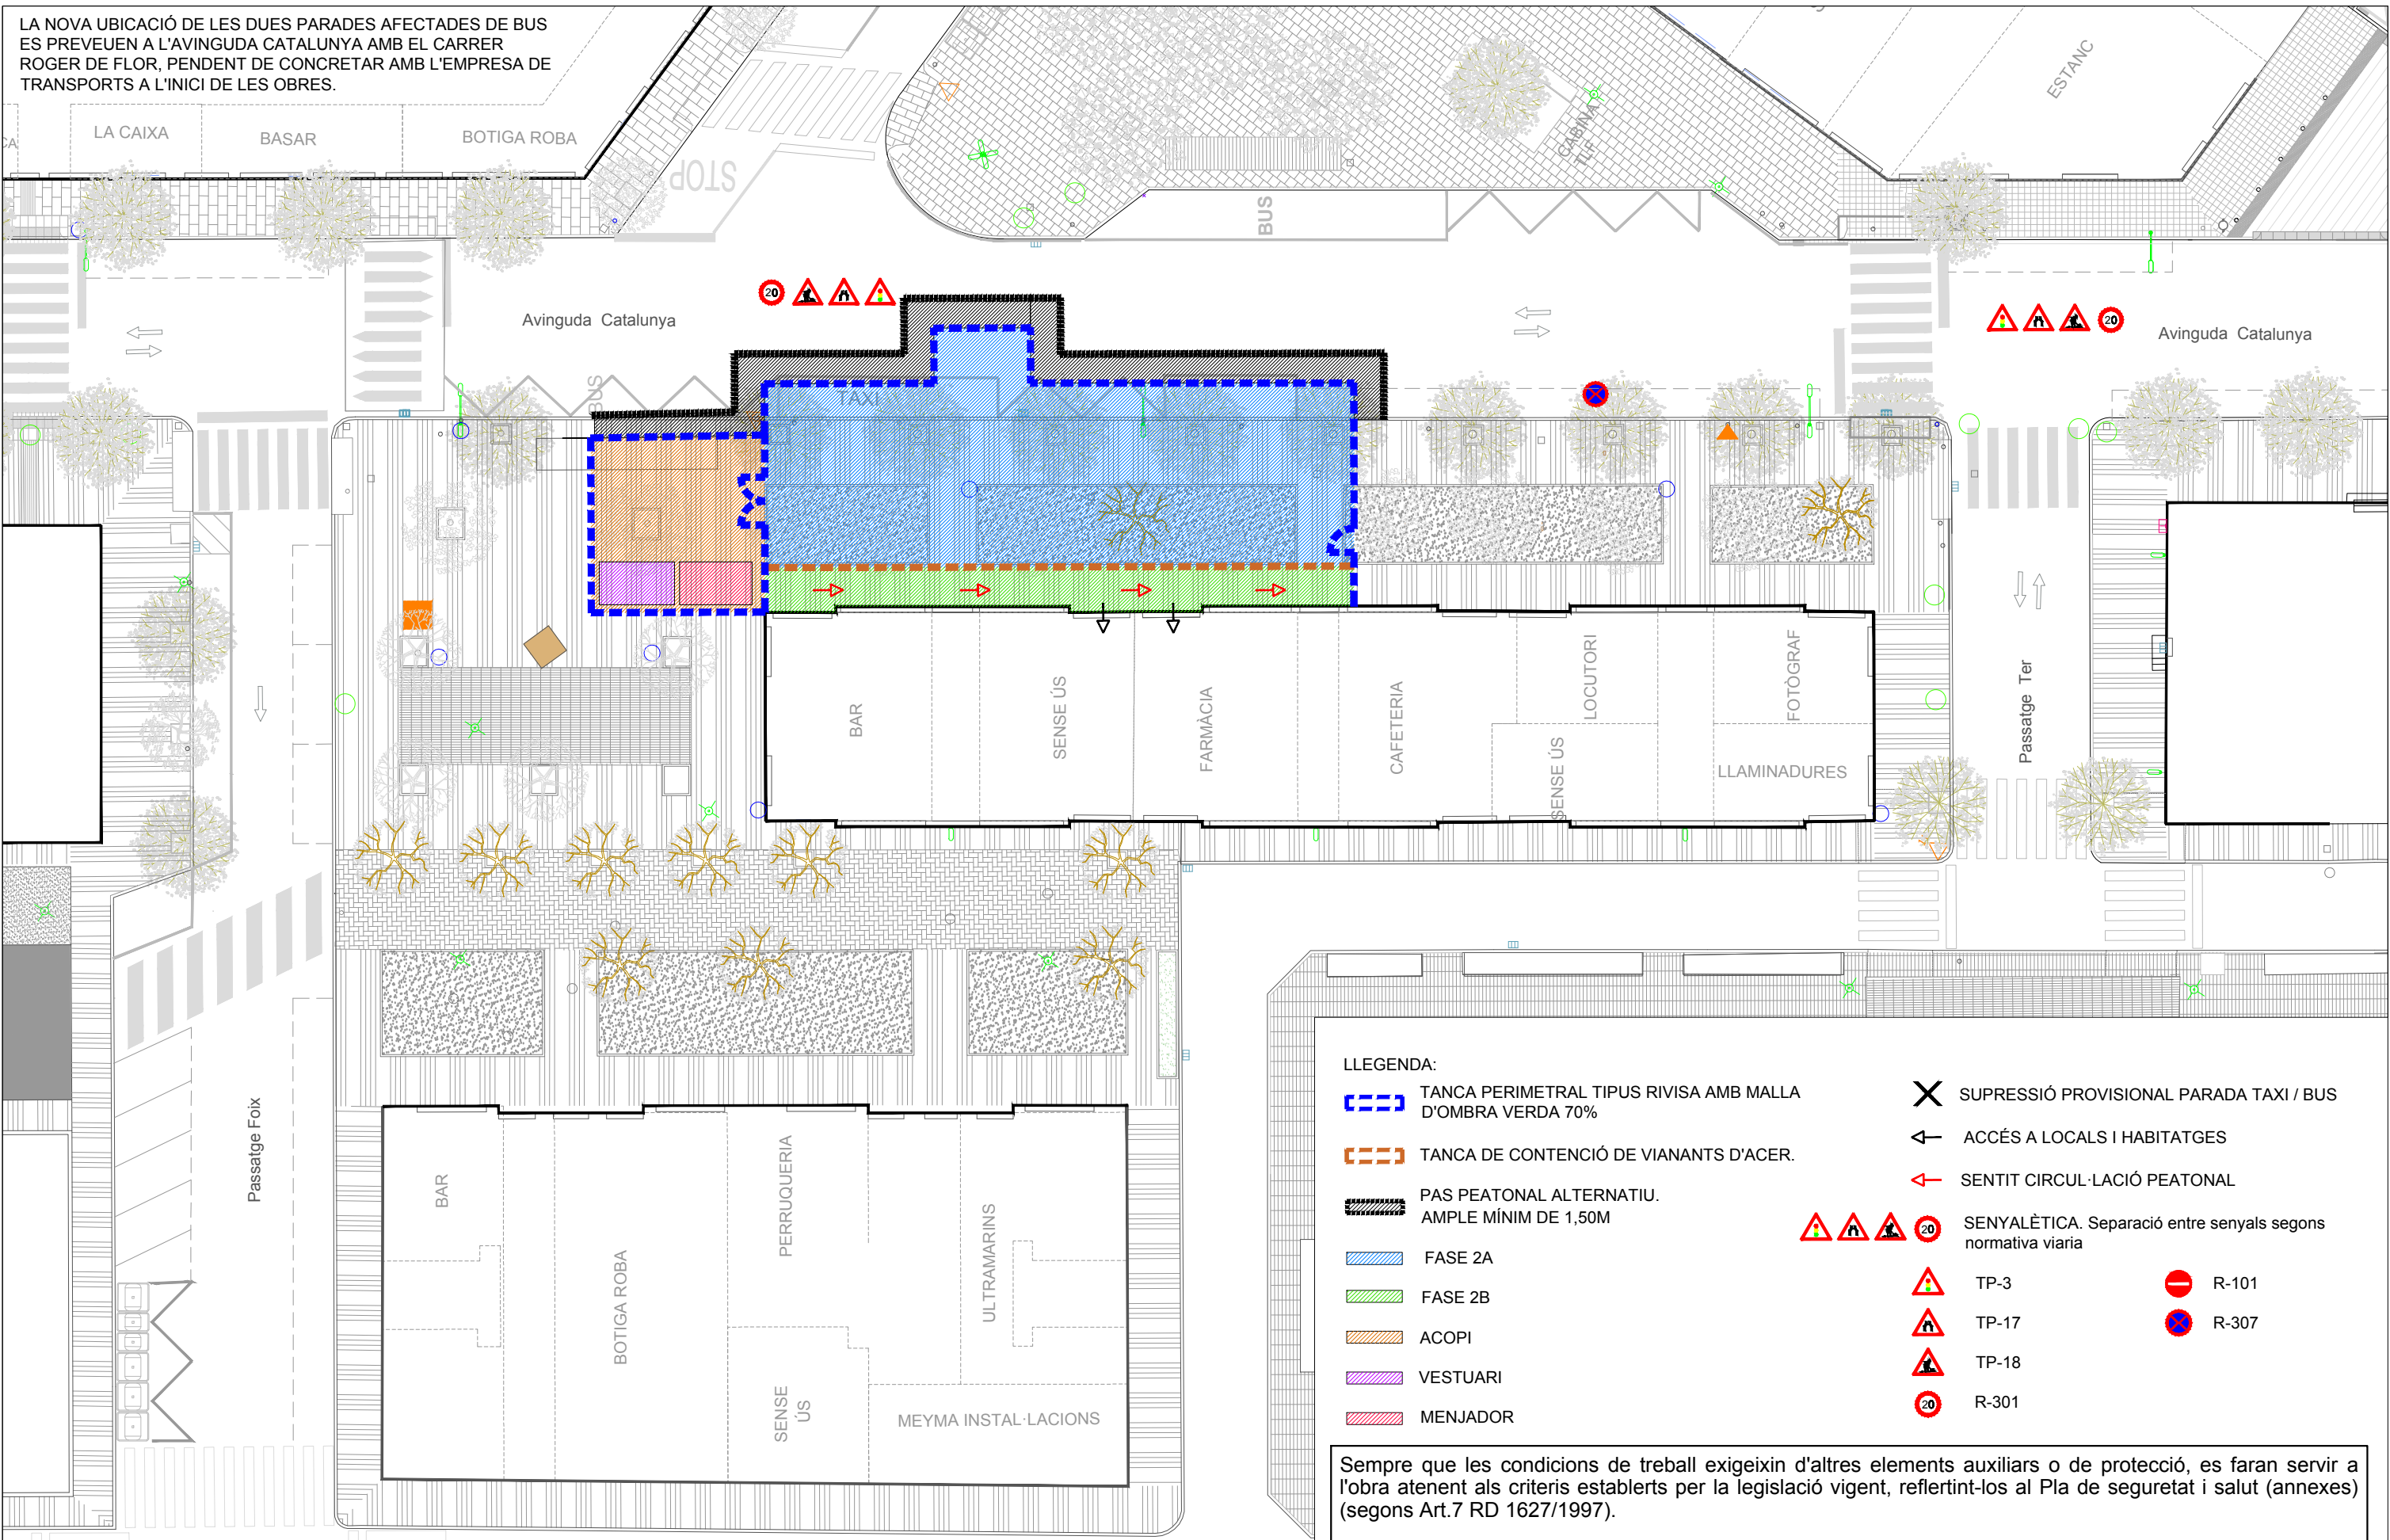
LA NOVA UBICACIÓ DE LES DUES PARADES AFECTADES DE BUS ES PREVEUEN A L'AVINGUDA CATALUNYA AMB EL CARRER ROGER DE FLOR, PENDENT DE CONCRETAR AMB L'EMPRESA DE TRANSPORTS A L'INICI DE LES OBRES.

CA

LA CAIXA

BASAR

BOTIGA ROBA

STOP

BUS

CABINA TLF

ESTANC

20

Avinguda Catalunya

Avinguda Catalunya

BUS

TAXI

BAR

SENSE ÚS

FARMÀCIA

CAFETERIA

LOCUTORI

FOTÒGRAF

SENSE ÚS

LLAMINADURES

Passatge Ter

Passatge Foix

BAR

BOTIGA ROBA

PERRUQUERIA

SENSE ÚS

ULTRAMARINS

MEYMA INSTAL·LACIONS

LLEGENDA:

TANCA PERIMETRAL TIPUS RIVISA AMB MALLA D'OMBRA VERDA 70%

TANCA DE CONTENCIÓ DE VIANANTS D'ACER.

PAS PEATONAL ALTERNATIU. AMPLE MÍNIM DE 1,50M

FASE 2A

FASE 2B

ACOPI

VESTUARI

MENJADOR

SUPRESSIÓ PROVISIONAL PARADA TAXI / BUS

ACCÉS A LOCALS I HABITATGES

SENTIT CIRCUL·LACIÓ PEATONAL

SENYALÈTICA. Separació entre senyals segons normativa viaria

TP-3

TP-17

TP-18

R-301

R-101

R-307

Sempre que les condicions de treball exigeixin d'altres elements auxiliars o de protecció, es faran servir a l'obra atenent als criteris establerts per la legislació vigent, reflertint-los al Pla de seguretat i salut (annexes) (segons Art.7 RD 1627/1997).